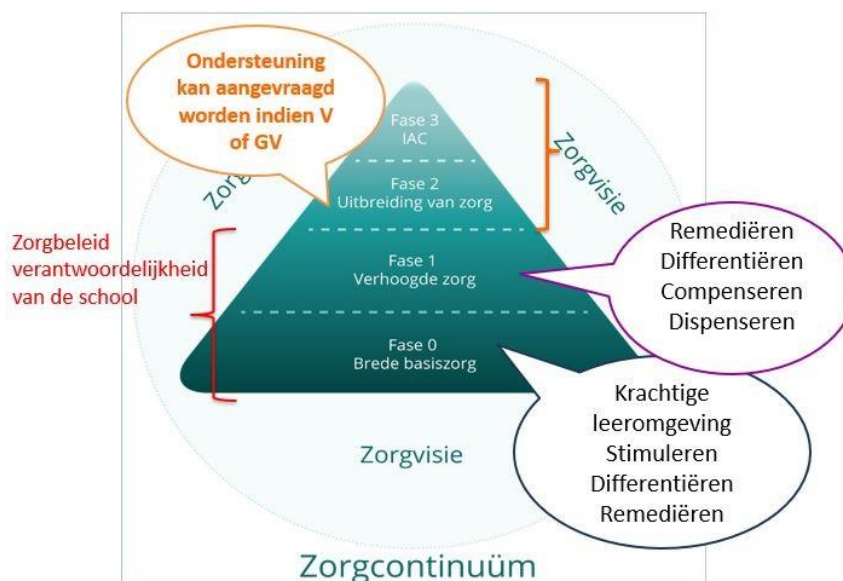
Ondersteuning kan aangevraagd worden indien V of GV

Fase 3
IAC

Fase 2
Uitbreiding van zorg

Zorg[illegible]

Zorgvisie

Zorgbeleid verantwoordelijkheid van de school

Fase 1
Verhoogde zorg

Remediëren
Differentiëren
Compenseren
Dispenseren

Fase 0
Brede basiszorg

Krachtige leeromgeving
Stimuleren
Differentiëren
Remediëren

Zorgvisie

Zorgcontinuüm